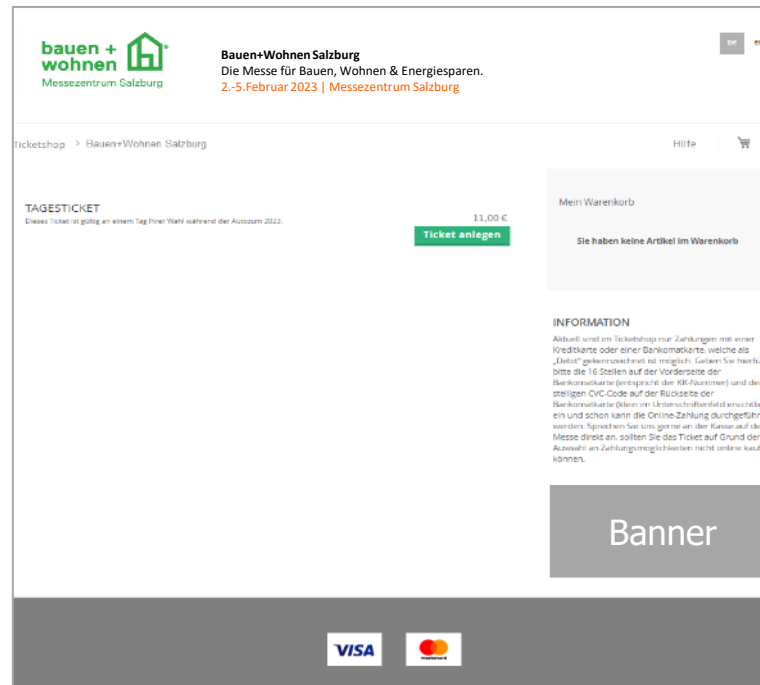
bauen + wohnen
Messezentrum Salzburg

Bauen+Wohnen Salzburg
Die Messe für Bauen, Wohnen & Energiesparen.
2.-5.Februar 2023 | Messezentrum Salzburg

DE EN

Ticketshop > Bauen+Wohnen Salzburg

Hilfe

TAGESTICKET
Dieses Ticket ist gültig an einem Tag Ihrer Wahl während der Autozum 2023.

11,00 €
Ticket anlegen

Mein Warenkorb

Sie haben keine Artikel im Warenkorb

INFORMATION
Aktuell sind im Ticketshop nur Zahlungen mit einer Kreditkarte oder einer Bankomatkarte, welche als „Debit" gekennzeichnet ist möglich. Geben Sie hierfür bitte die 16 Stellen auf der Vorderseite der Bankomatkarte (entspricht der KK-Nummer) und den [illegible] stelligen CVC-Code auf der Rückseite der Bankomatkarte (klein im Unterschriftenfeld ersichtlich) ein und schon kann die Online-Zahlung durchgeführt werden. Sprechen Sie uns gerne an der Kassa auf der Messe direkt an, sollten Sie das Ticket auf Grund der Auswahl an Zahlungsmöglichkeiten nicht online kaufen können.

Banner

VISA
mastercard